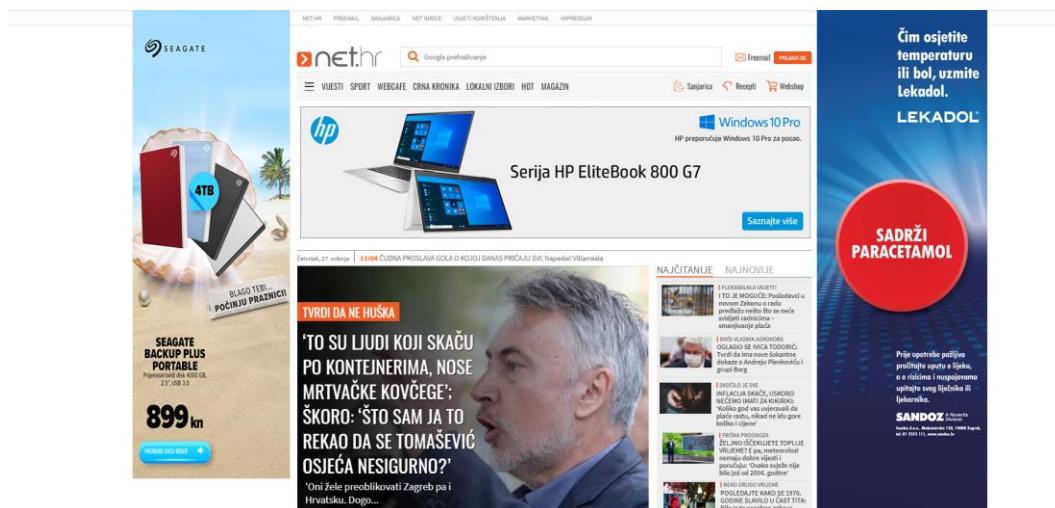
SEAGATE

4TB

BLAGO TEBI... POČINJU PRAZNICI!

SEAGATE BACKUP PLUS PORTABLE
Prijenosni disk 4000 GB, 2,5", USB 3.0

899 kn

PRONAĐI SVOJ DISK!

NET.HR FREEMAIL SANJARICA NET IGRICE UVJETI KORIŠTENJA MARKETING IMPRESSUM

net.hr

Google pretraživanje

Freemail PRIJAVI SE

VIJESTI SPORT WEBCAFE CRNA KRONIKA LOKALNI IZBORI HOT MAGAZIN

Sanjarica Recepti Webshop

hp

Windows 10 Pro
HP preporučuje Windows 10 Pro za posao.

Serija HP EliteBook 800 G7

Saznajte više

Četvrtak, 27. svibnja | 11:04 ČUDNA PROSLAVA GOLA O KOJOJ DANAS PRIČAJU SVI: Napadač Villarreala

TVRDI DA NE HUŠKA

'TO SU LJUDI KOJI SKAČU PO KONTEJNERIMA, NOSE MRTVAČKE KOVČEGE'; ŠKORO: 'ŠTO SAM JA TO REKAO DA SE TOMAŠEVIĆ OSJEĆA NESIGURNO?'

'Oni žele preoblikovati Zagreb pa i Hrvatsku. Dogo...

NAJČITANIJE NAJNOVIJE

FLEKSIBILNIJI UVJETI?
I TO JE MOGUĆE: Poslodavci u novom Zakonu o radu predlažu nešto što se neće svidjeti radnicima – smanjivanje plaća

BIVŠI VLASNIK AGROKORA
OGLASIO SE IVICA TODORIĆ: Tvrdi da ima nove šokantne dokaze o Andreju Plenkoviću i grupi Borg

SKOČILO JE SVE
INFLACIJA SKAČE, USKORO NEĆEMO IMATI ZA KIKIRIKI: 'Koliko god vas uvjeravali da plaće rastu, nikad ne ide gore koliko i cijene'

PRIČKA PROGNOZA
ŽELJNO IŠČEKUJETE TOPLIJE VRIJEME? E pa, meteorolozi nemaju dobre vijesti i poručuju: 'Ovako svježe nije bilo još od 2004. godine'

NEKO DRUGO VRIJEME
POGLEDAJTE KAKO SE 1976. GODINE SLAVILO U ČAST TITA: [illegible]

Čim osjetite temperaturu ili bol, uzmite Lekadol.

LEKADOL

SADRŽI PARACETAMOL

Prije upotrebe pažljivo pročitajte uputu o lijeku, a o rizicima i nuspojavama upitajte svog liječnika ili ljekarnika.

SANDOZ A Novartis Division

Sandoz d.o.o., Maksimirska 120, 10000 Zagreb, tel. 01 2353 111, www.sandoz.hr